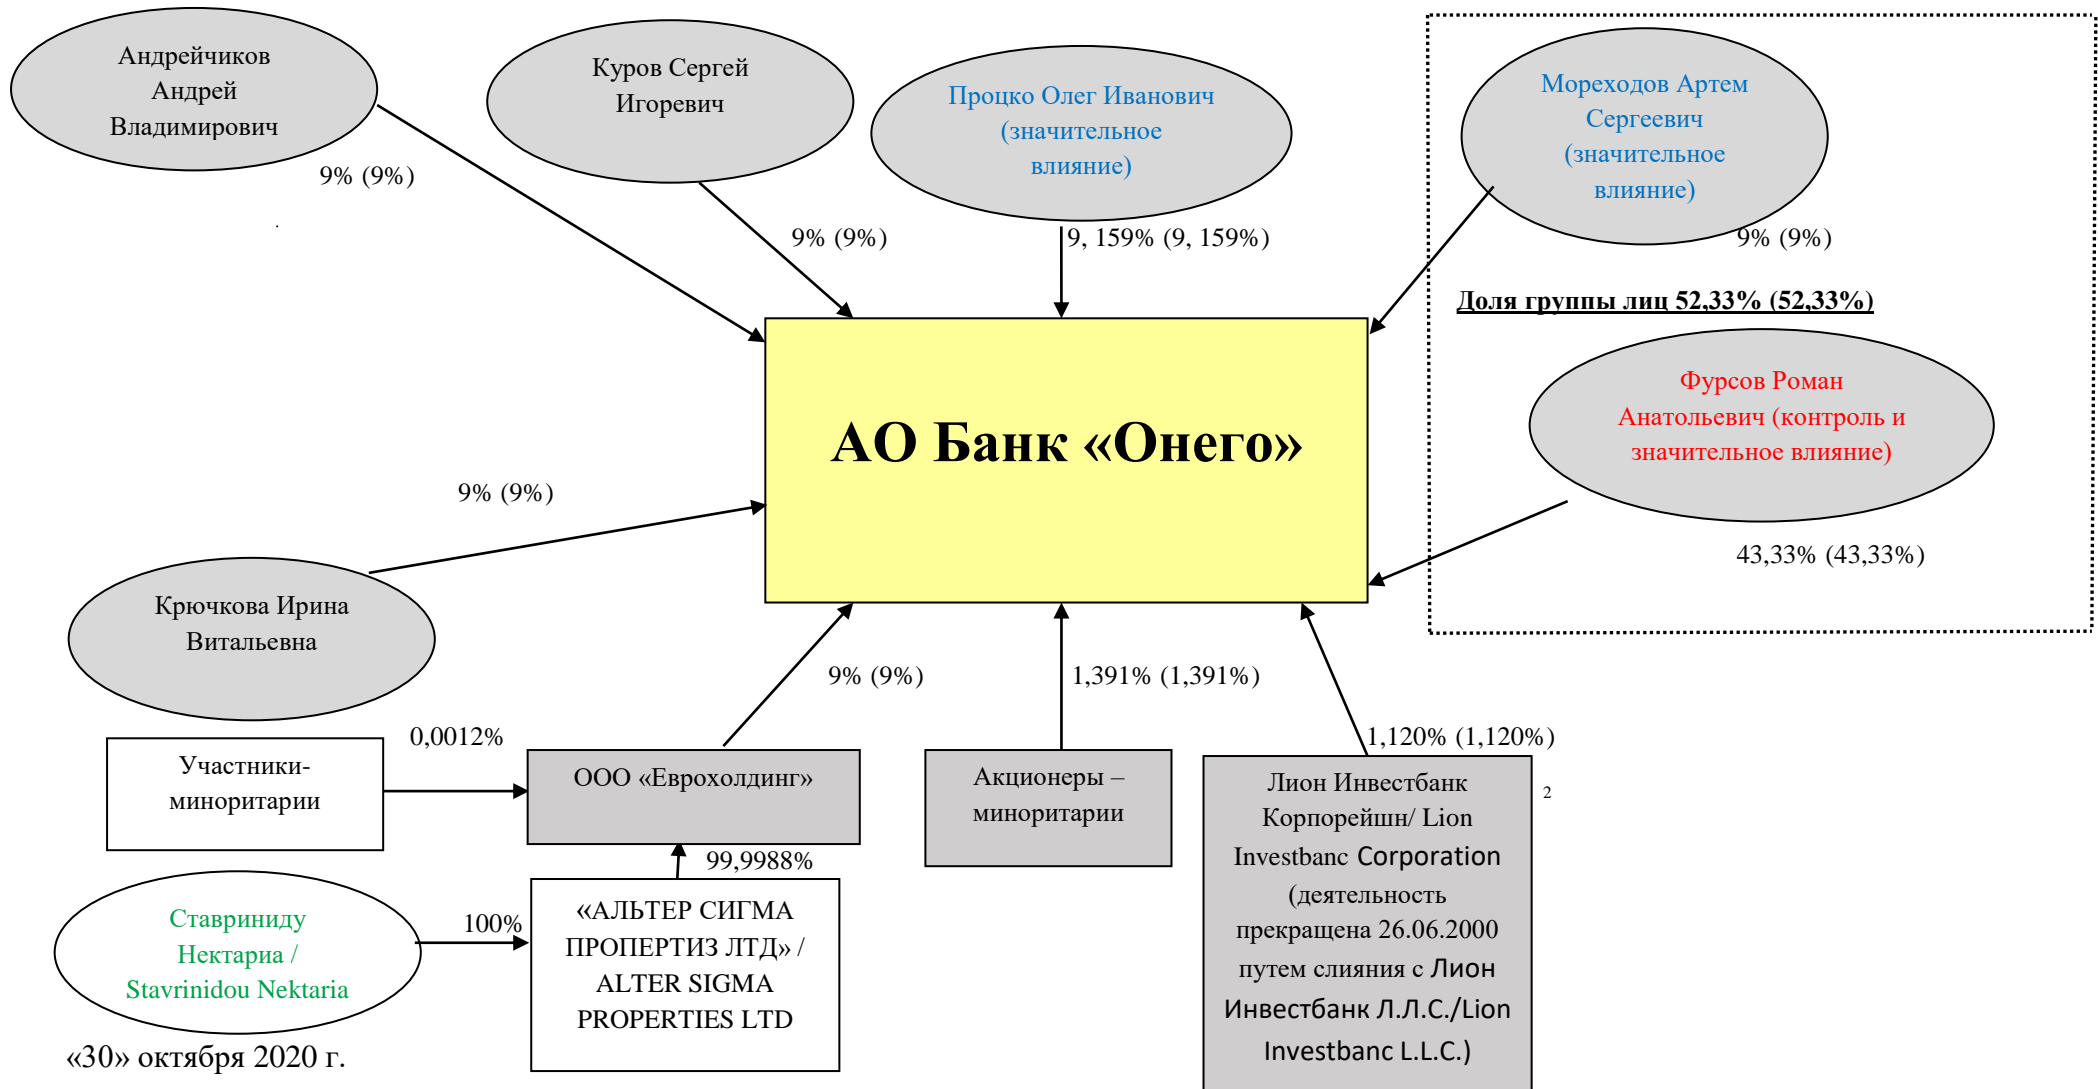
Андрейчиков Андрей Владимирович

9% (9%)

Куров Сергей Игоревич

9% (9%)

Процко Олег Иванович (значительное влияние)

9, 159% (9, 159%)

Мореходов Артем Сергеевич (значительное влияние)

9% (9%)

Доля группы лиц 52,33% (52,33%)

Фурсов Роман Анатольевич (контроль и значительное влияние)

43,33% (43,33%)

АО Банк «Онего»

9% (9%)

Крючкова Ирина Витальевна

9% (9%)

1,391% (1,391%)

1,120% (1,120%)

0,0012%

Участники-миноритарии

ООО «Еврохолдинг»

Акционеры – миноритарии

Лион Инвестбанк Корпорейшн/ Lion Investbanc Corporation (деятельность прекращена 26.06.2000 путем слияния с Лион Инвестбанк Л.Л.С./Lion Investbanc L.L.C.)

2

99,9988%

Ставриниду Нектариа / Stavrinidou Nektaria

100%

«АЛЬТЕР СИГМА ПРОПЕРТИЗ ЛТД» / ALTER SIGMA PROPERTIES LTD

«30» октября 2020 г.